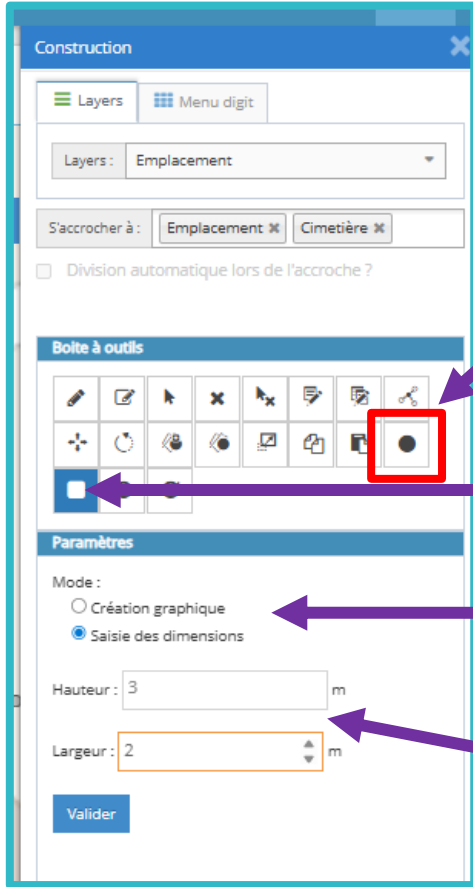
Construction

Layers
Menu digit

Layers : Emplacement

S'accrocher à : Emplacement ✖ Cimetière ✖

Division automatique lors de l'accroche ?

Boite à outils

Paramètres

Mode :
Création graphique
Saisie des dimensions

Hauteur : 3 m

Largeur : 2 m

Valider